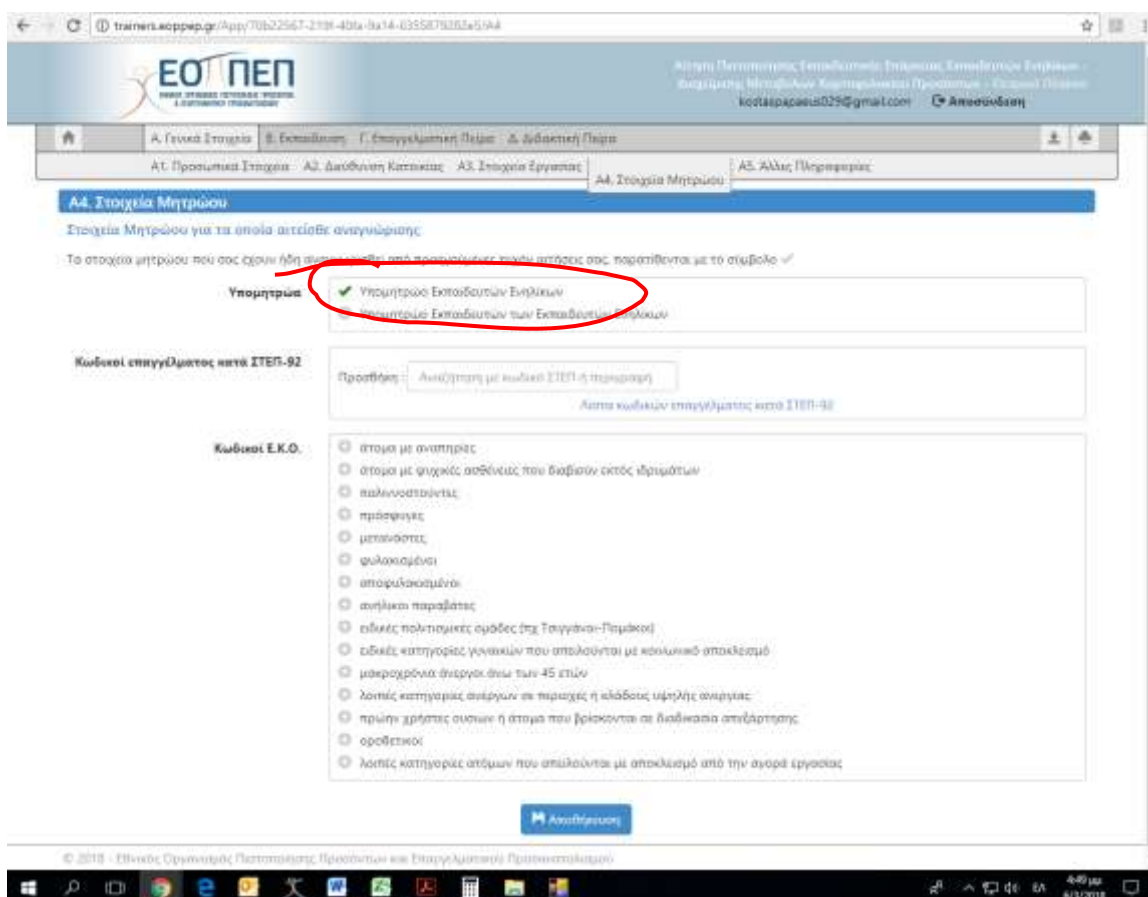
trainers.eoppep.gr/App/70b22567-21ff-40fa-9a14-0355879262a5/A4

ΕΟΠΠΕΠ

Αίτηση Πιστοποίησης Εκπαιδευτικής Επάρκειας Εκπαιδευτών Ενηλίκων - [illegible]

kostaspapas029@gmail.com Αποσύνδεση

Α. Γενικά Στοιχεία | Β. Εκπαίδευση | Γ. Επαγγελματική Πείρα | Δ. Διδακτική Πείρα

Α1. Προσωπικά Στοιχεία | Α2. Διεύθυνση Κατοικίας | Α3. Στοιχεία Εργασίας | Α4. Στοιχεία Μητρώου | Α5. Άλλες Πληροφορίες

Α4. Στοιχεία Μητρώου

Στοιχεία Μητρώου για τα οποία αιτείσθε αναγνώρισης

Τα στοιχεία μητρώου που σας έχουν ήδη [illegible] από προηγούμενες τυχόν αιτήσεις σας, παρατίθενται με το σύμβολο ✔

Υπομητρώα
✔ Υπομητρώο Εκπαιδευτών Ενηλίκων
Υπομητρώο Εκπαιδευτών των Εκπαιδευτών Ενηλίκων

Κωδικοί επαγγέλματος κατά ΣΤΕΠ-92
Προσθήκη : Αναζήτηση με κωδικό ΣΤΕΠ ή περιγραφή
Λίστα κωδικών επαγγέλματος κατά ΣΤΕΠ-92

Κωδικοί Ε.Κ.Ο.
άτομα με αναπηρίες
άτομα με ψυχικές ασθένειες που διαβιούν εκτός ιδρυμάτων
παλιννοστούντες
πρόσφυγες
μετανάστες
φυλακισμένοι
αποφυλακισμένοι
ανήλικοι παραβάτες
ειδικές πολιτισμικές ομάδες (πχ Τσιγγάνοι-Πομάκοι)
ειδικές κατηγορίες γυναικών που απειλούνται με κοινωνικό αποκλεισμό
μακροχρόνια άνεργοι άνω των 45 ετών
λοιπές κατηγορίες ανέργων σε περιοχές ή κλάδους υψηλής ανεργίας
πρώην χρήστες ουσιών ή άτομα που βρίσκονται σε διαδικασία απεξάρτησης
οροθετικοί
λοιπές κατηγορίες ατόμων που απειλούνται με αποκλεισμό από την αγορά εργασίας

Αποθήκευση

© 2018 - Εθνικός Οργανισμός Πιστοποίησης Προσόντων και Επαγγελματικού Προσανατολισμού

4:49 μμ